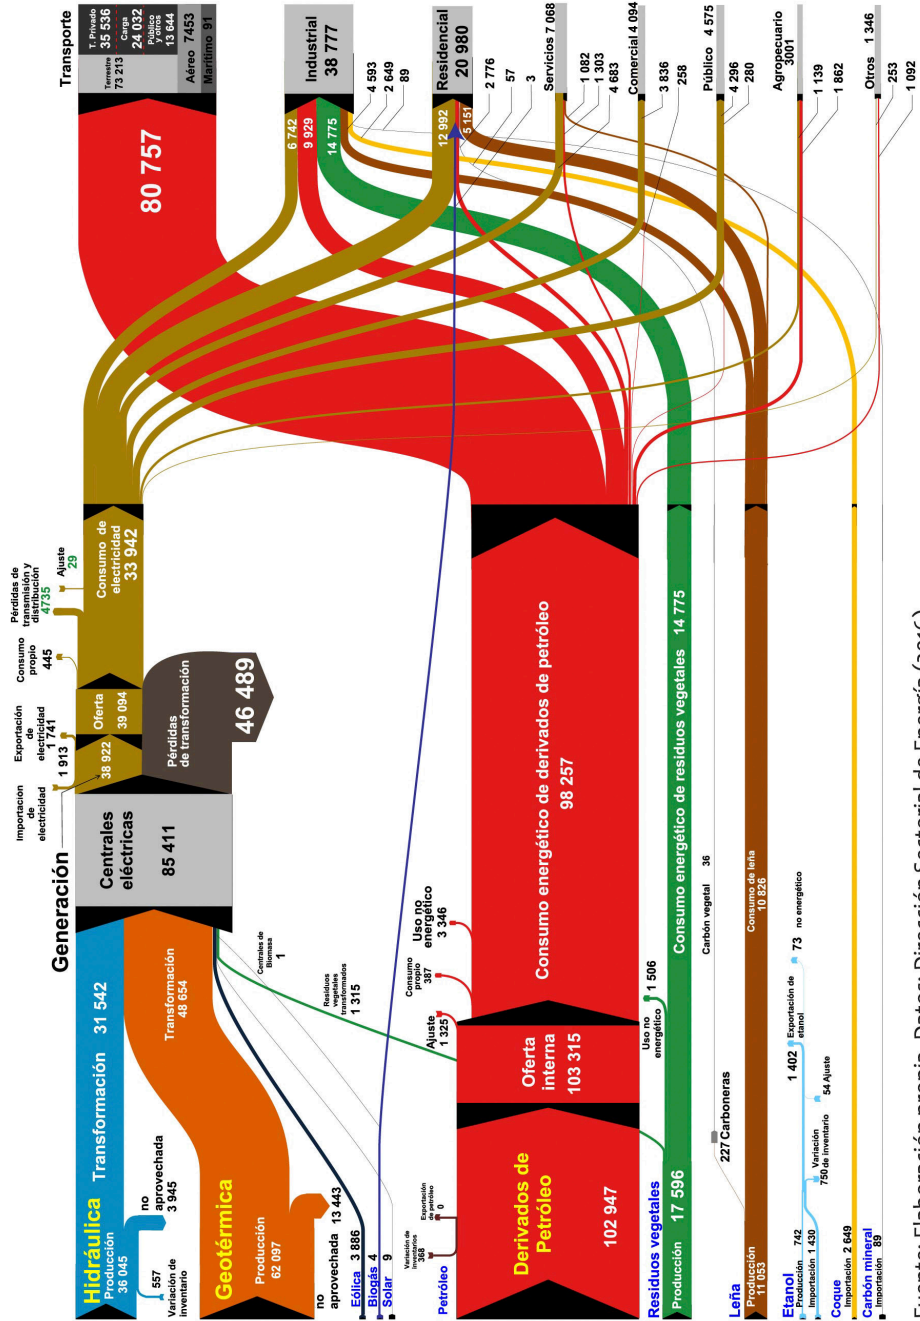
Transporte
Terrestre 73 213
T. Privado 35 536
Carga 24 032
Público y otros 13 644
Aéreo 7453
Marítimo 91
Industrial 38 777
Residencial 20 980
Servicios 7 068
Comercial 4 094
Público 4 575
Agropecuario 3001
Otros 1 346
80 757
6 742
9 929
14 775
4 593
2 649
89
12 992
5 151
2 776
57
3
1 082
1 303
4 683
3 836
258
4 296
280
1 139
1 862
253
1 092
Generación
Hidráulica
Producción 36 045
Transformación 31 542
557 Variación de inventario
no aprovechada 3 945
Geotérmica
Producción 62 097
Transformación 48 654
no aprovechada 13 443
Eólica 3 886
Biogás 4
Solar 9
Centrales eléctricas
85 411
Importación de electricidad
1 913
Exportación de electricidad 1 741
38 922
Oferta 39 094
Consumo propio 445
Pérdidas de transmisión y distribución 4735
Ajuste 29
Consumo de electricidad 33 942
Pérdidas de transformación
46 489
Centrales de Biomasa 1
Residuos vegetales transformados 1 315
Petróleo
Variación de inventario 368
Exportación de petróleo 0
Derivados de Petróleo
102 947
Ajuste 1 325
Consumo propio 387
Uso no energético 3 346
Oferta interna 103 315
Consumo energético de derivados de petróleo 98 257
Residuos vegetales
Producción 17 596
Uso no energético 1 506
Consumo energético de residuos vegetales 14 775
Carbón vegetal 36
227 Carboneras
Leña
Producción 11 053
Consumo de leña 10 826
Etanol
Producción 742
Importación 1 430
Variación 750 de inventario
1 402
54 Ajuste
Exportación de etanol
73 no energético
Coque
Importación 2 649
Carbón mineral
Importación 89
Fuente: Elaboración propia. Datos: Dirección Sectorial de Energía (2016)